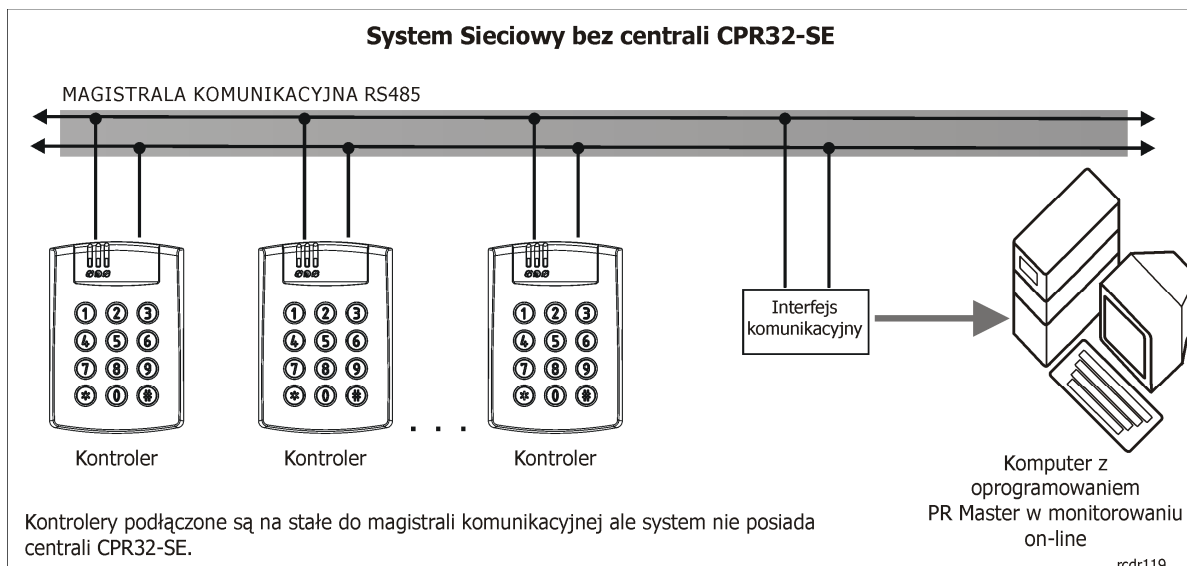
System Sieciowy bez centrali CPR32-SE

MAGISTRALA KOMUNIKACYJNA RS485

1 2 3
4 5 6
7 8 9
* 0 #

1 2 3
4 5 6
7 8 9
* 0 #

1 2 3
4 5 6
7 8 9
* 0 #

Interfejs komunikacyjny

Kontroler

Kontroler

. . .

Kontroler

Komputer z oprogramowaniem PR Master w monitorowaniu on-line

Kontrolery podłączone są na stałe do magistrali komunikacyjnej ale system nie posiada centrali CPR32-SE.

rcdr119